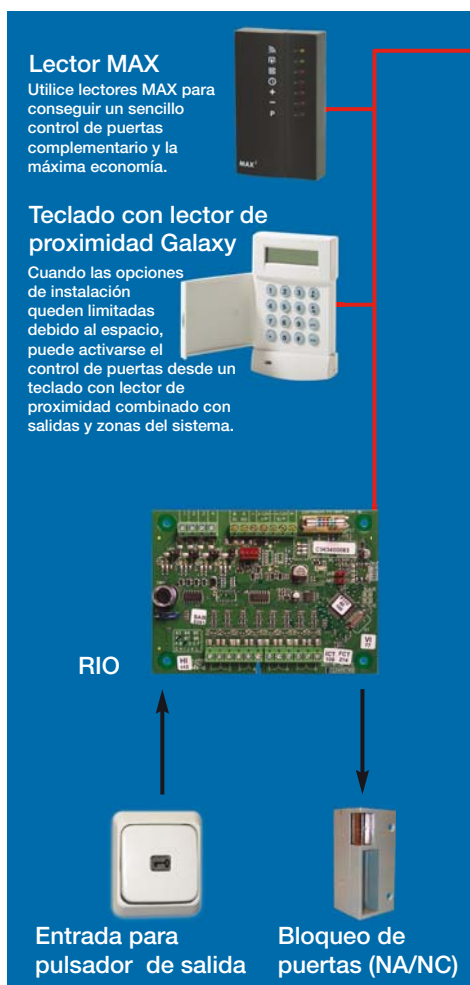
Lector MAX
Utilice lectores MAX para conseguir un sencillo control de puertas complementario y la máxima economía.

MAX

Teclado con lector de proximidad Galaxy
Cuando las opciones de instalación queden limitadas debido al espacio, puede activarse el control de puertas desde un teclado con lector de proximidad combinado con salidas y zonas del sistema.

RIO

Entrada para pulsador de salida

Bloqueo de puertas (NA/NC)